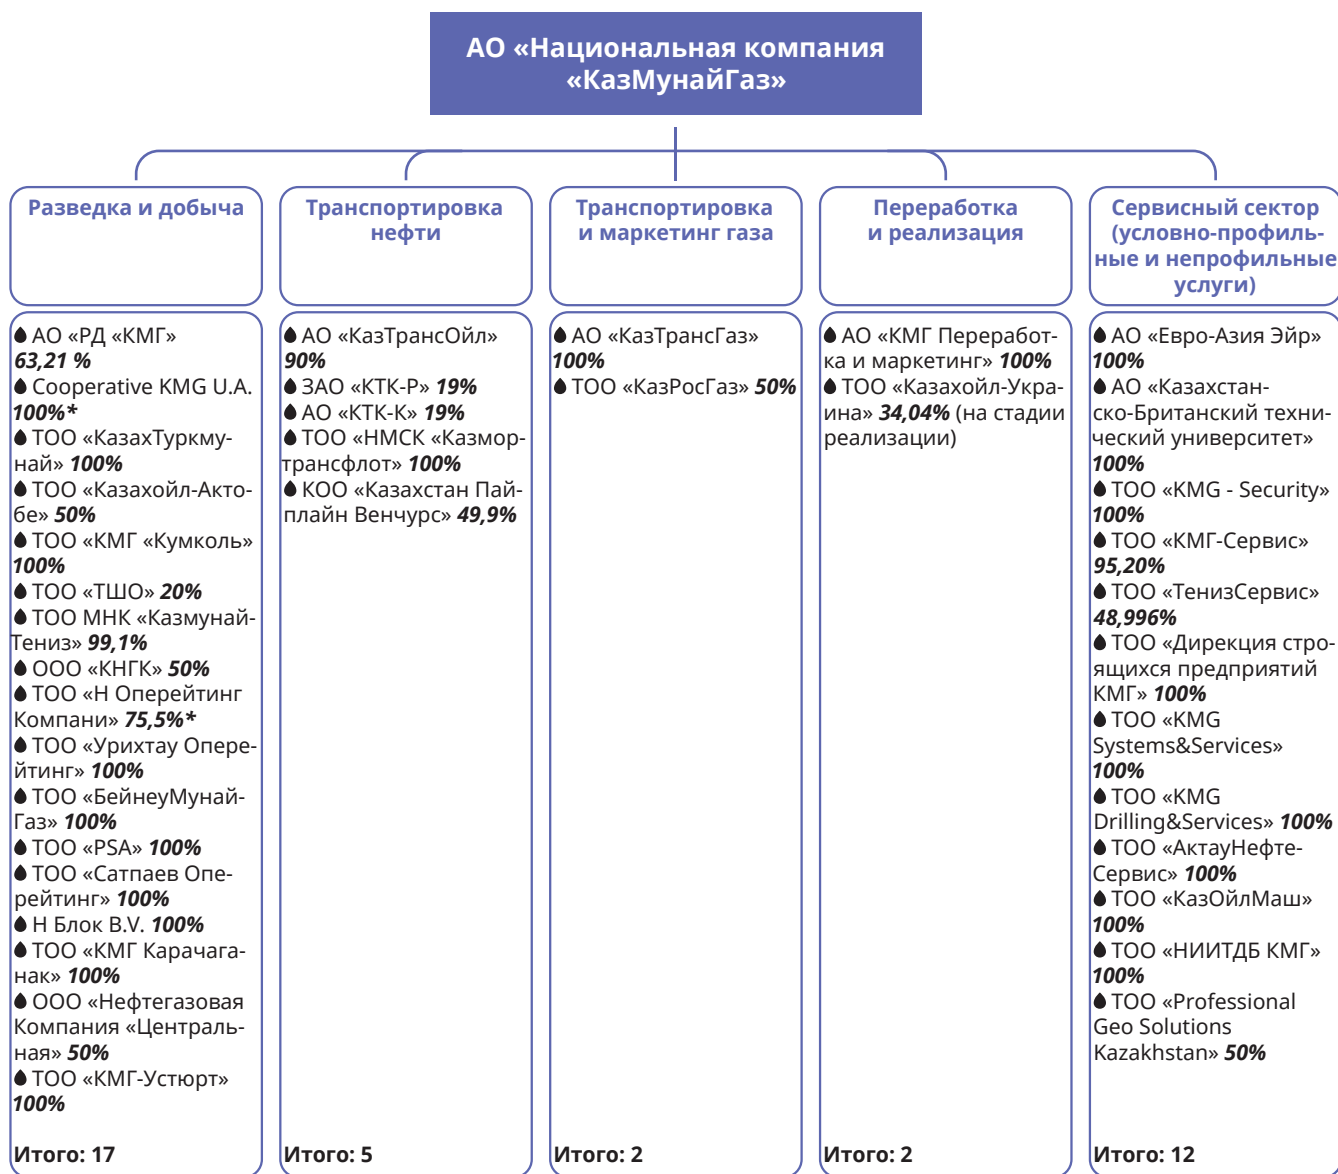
АО «Национальная компания «КазМунайГаз»

Разведка и добыча

АО «РД «КМГ» 63,21 %
Cooperative KMG U.A. 100%*
ТОО «КазахТуркмунай» 100%
ТОО «Казахойл-Актобе» 50%
ТОО «КМГ «Кумколь» 100%
ТОО «ТШО» 20%
ТОО МНК «КазмунайТениз» 99,1%
ООО «КНГК» 50%
ТОО «Н Оперейтинг Компани» 75,5%*
ТОО «Урихтау Оперейтинг» 100%
ТОО «БейнеуМунайГаз» 100%
ТОО «PSA» 100%
ТОО «Сатпаев Оперейтинг» 100%
Н Блок B.V. 100%
ТОО «КМГ Карачаганак» 100%
ООО «Нефтегазовая Компания «Центральная» 50%
ТОО «КМГ-Устюрт» 100%

Итого: 17

Транспортировка нефти

АО «КазТрансОйл» 90%
ЗАО «КТК-Р» 19%
АО «КТК-К» 19%
ТОО «НМСК «Казмортрансфлот» 100%
КОО «Казахстан Пайплайн Венчурс» 49,9%

Итого: 5

Транспортировка и маркетинг газа

АО «КазТрансГаз» 100%
ТОО «КазРосГаз» 50%

Итого: 2

Переработка и реализация

АО «КМГ Переработка и маркетинг» 100%
ТОО «Казахойл-Украина» 34,04% (на стадии реализации)

Итого: 2

Сервисный сектор (условно-профильные и непрофильные услуги)

АО «Евро-Азия Эйр» 100%
АО «Казахстанско-Британский технический университет» 100%
ТОО «KMG - Security» 100%
ТОО «КМГ-Сервис» 95,20%
ТОО «ТенизСервис» 48,996%
ТОО «Дирекция строящихся предприятий КМГ» 100%
ТОО «KMG Systems&Services» 100%
ТОО «KMG Drilling&Services» 100%
ТОО «АктауНефтеСервис» 100%
ТОО «КазОйлМаш» 100%
ТОО «НИИТДБ КМГ» 100%
ТОО «Professional Geo Solutions Kazakhstan» 50%

Итого: 12